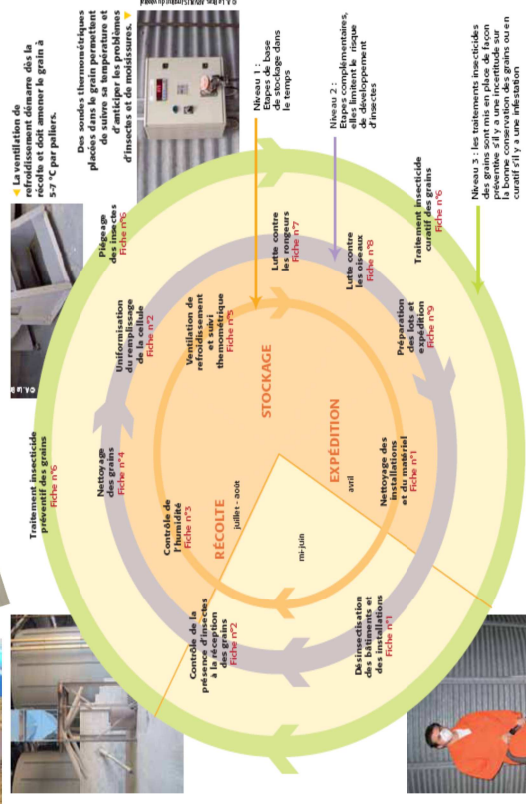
La ventilation de refroidissement démarre dès la récolte et doit amener le grain à 5-7 °C par paliers.

Des sondes thermométriques placées dans le grain permettent de suivre sa température et d'anticiper les problèmes d'insectes et de moisissures.

Niveau 1 : Etapes de base de stockage dans le temps

Niveau 2 : Etapes complémentaires, elles limitent le risque de développement d'insectes

Niveau 3 : les traitements insecticides des grains sont mis en place de façon préventive s'il y a une incertitude sur la bonne conservation des grains ou en curatif s'il y a une infestation

Piégeage des insectes Fiche n°6

Uniformisation du remplissage de la cellule Fiche n°2

Ventilation de refroidissement et suivi thermométrique Fiche n°5

Lutte contre les rongeurs Fiche n°7

Lutte contre les oiseaux Fiche n°8

Traitement insecticide curatif des grains Fiche n°6

Préparation des lots et expédition Fiche n°9

STOCKAGE

EXPÉDITION

Nettoyage des grains Fiche n°4

Traitement insecticide préventif des grains Fiche n°6

Contrôle de l'humidité Fiche n°3

RÉCOLTE

juillet - août

avril

mi-juin

Nettoyage des installations et du matériel Fiche n°1

Contrôle de la présence d'insectes à la réception des grains Fiche n°2

Désinsectisation des bâtiments et des installations Fiche n°1